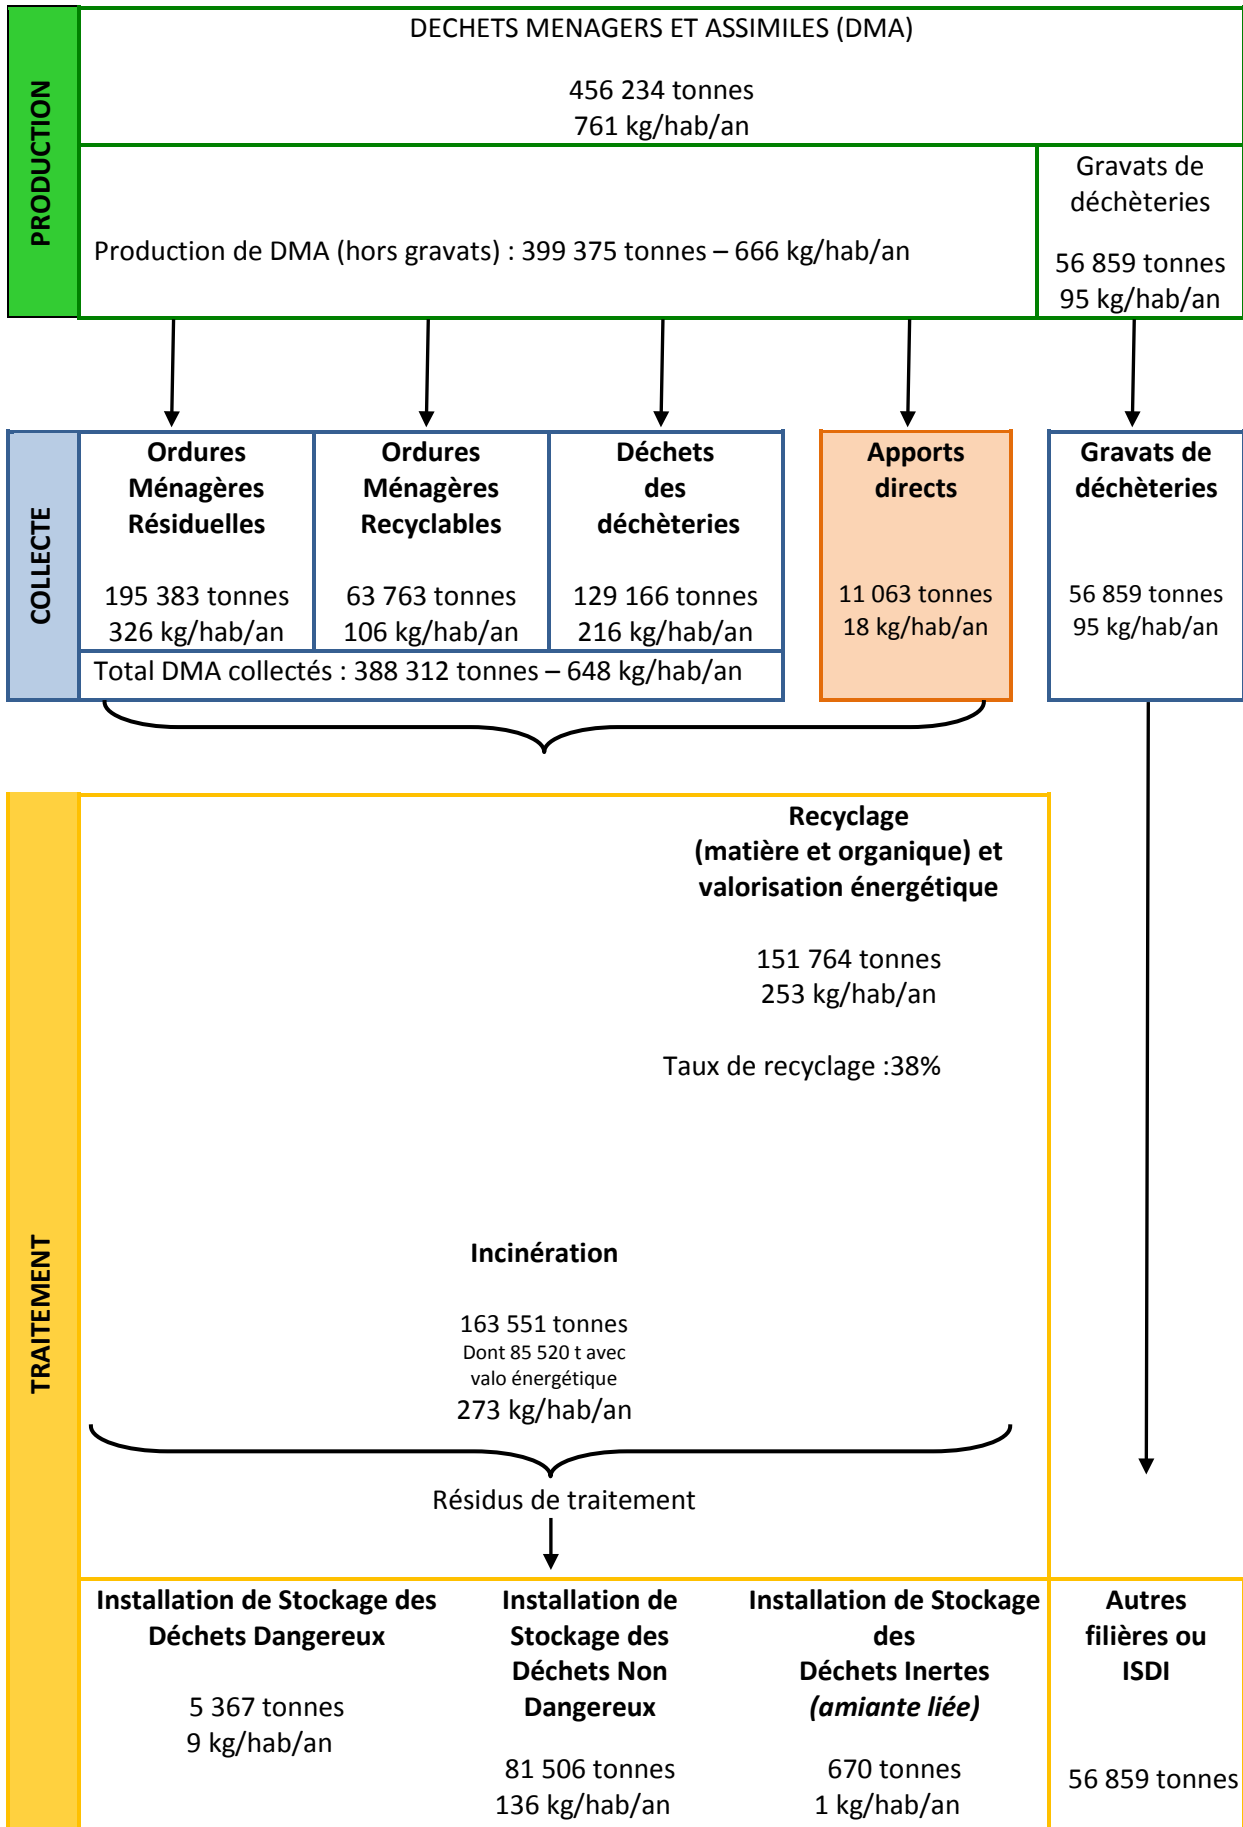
PRODUCTION

DECHETS MENAGERS ET ASSIMILES (DMA)

456 234 tonnes
761 kg/hab/an

Production de DMA (hors gravats) : 399 375 tonnes – 666 kg/hab/an

Gravats de déchèteries

56 859 tonnes
95 kg/hab/an

COLLECTE

**Ordures Ménagères Résiduelles**

195 383 tonnes
326 kg/hab/an

**Ordures Ménagères Recyclables**

63 763 tonnes
106 kg/hab/an

**Déchets des déchèteries**

129 166 tonnes
216 kg/hab/an

Total DMA collectés : 388 312 tonnes – 648 kg/hab/an

**Apports directs**

11 063 tonnes
18 kg/hab/an

**Gravats de déchèteries**

56 859 tonnes
95 kg/hab/an

TRAITEMENT

**Recyclage (matière et organique) et valorisation énergétique**

151 764 tonnes
253 kg/hab/an

Taux de recyclage :38%

**Incinération**

163 551 tonnes
Dont 85 520 t avec valo énergétique
273 kg/hab/an

Résidus de traitement

**Installation de Stockage des Déchets Dangereux**

5 367 tonnes
9 kg/hab/an

**Installation de Stockage des Déchets Non Dangereux**

81 506 tonnes
136 kg/hab/an

**Installation de Stockage des Déchets Inertes *(amiante liée)***

670 tonnes
1 kg/hab/an

**Autres filières ou ISDI**

56 859 tonnes